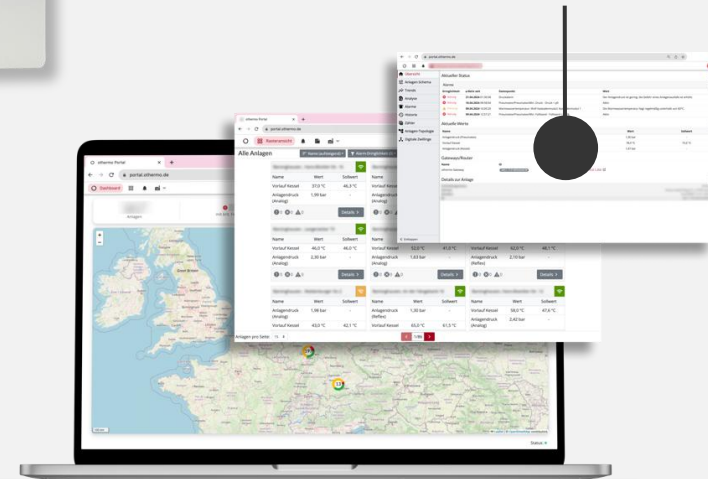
portal.aitherma.de

Dashboard

Alle Anlagen

| Name | Wert | Sollwert |
|---|---|---|
| Vorlauf Kessel | 37,0 °C | 46,3 °C |
| Anlagendruck (Analog) | 1,59 bar | |

Details

| Name | Wert | Sollwert |
|---|---|---|
| Vorlauf Kessel | 46,0 °C | 46,0 °C |
| Anlagendruck (Analog) | 2,30 bar | |

Details

| Name | Wert | Sollwert |
|---|---|---|
| Vorlauf Kessel | 52,0 °C | 41,0 °C |
| Anlagendruck | 1,63 bar | |

Details

| Name | Wert | Sollwert |
|---|---|---|
| Vorlauf Kessel | 62,0 °C | 46,1 °C |
| Anlagendruck (Reflex) | 2,10 bar | |

Details

| Name | Wert | Sollwert |
|---|---|---|
| Anlagendruck | 1,99 bar | |
| Vorlauf Kessel | 43,0 °C | 42,1 °C |

| Name | Wert | Sollwert |
|---|---|---|
| Anlagendruck (Reflex) | 1,30 bar | |
| Vorlauf Kessel | 65,0 °C | 61,5 °C |

| Name | Wert | Sollwert |
|---|---|---|
| Vorlauf Kessel | 58,0 °C | 47,6 °C |
| Anlagendruck (Analog) | 2,40 bar | |

Anlagen pro Seite

Übersicht
Anlagen Schema
Trends
Analyse
Alarme
Historie
Zähler
Anlagen Topologie
Digitale Eingänge

Aktueller Status

Aktuelle Werte

Gateways/Router

Details zur Anlage